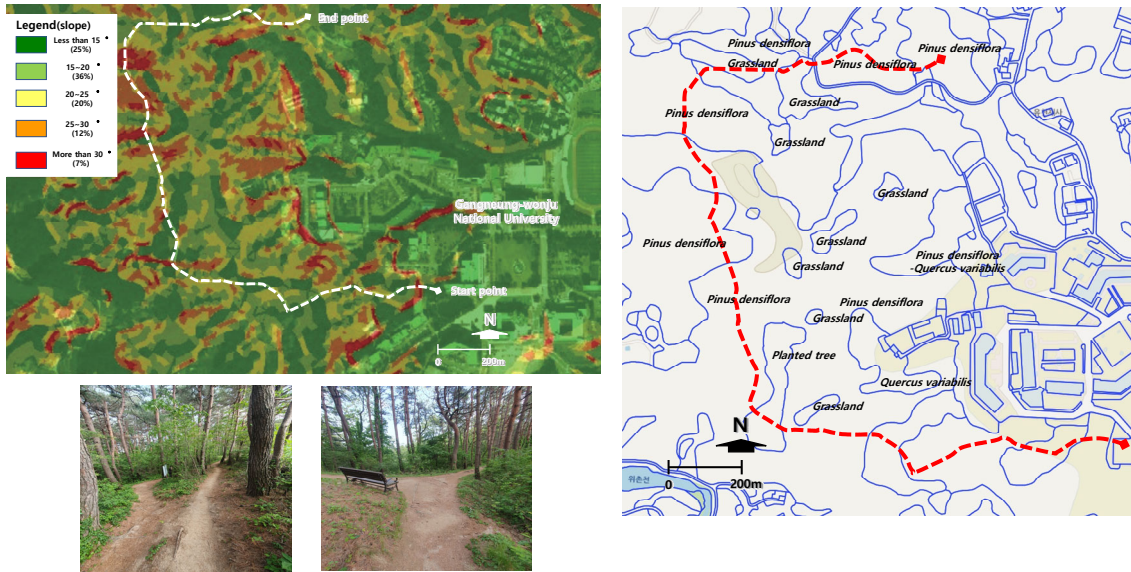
Legend(slope)

Less than 15 (25%)

15~20 (36%)

20~25 (20%)

25~30 (12%)

More than 30 (7%)

End point

Gangneung-wonju National University

Start point

N

0

200m

Pinus densiflora

Grassland

Pinus densiflora

Pinus densiflora

Pinus densiflora

Grassland

Grassland

Grassland

Pinus densiflora

Grassland

Grassland

Pinus densiflora -Quercus variabilis

Pinus densiflora

Pinus densiflora

Grassland

Planted tree

Quercus variabilis

Grassland

N

0

200m